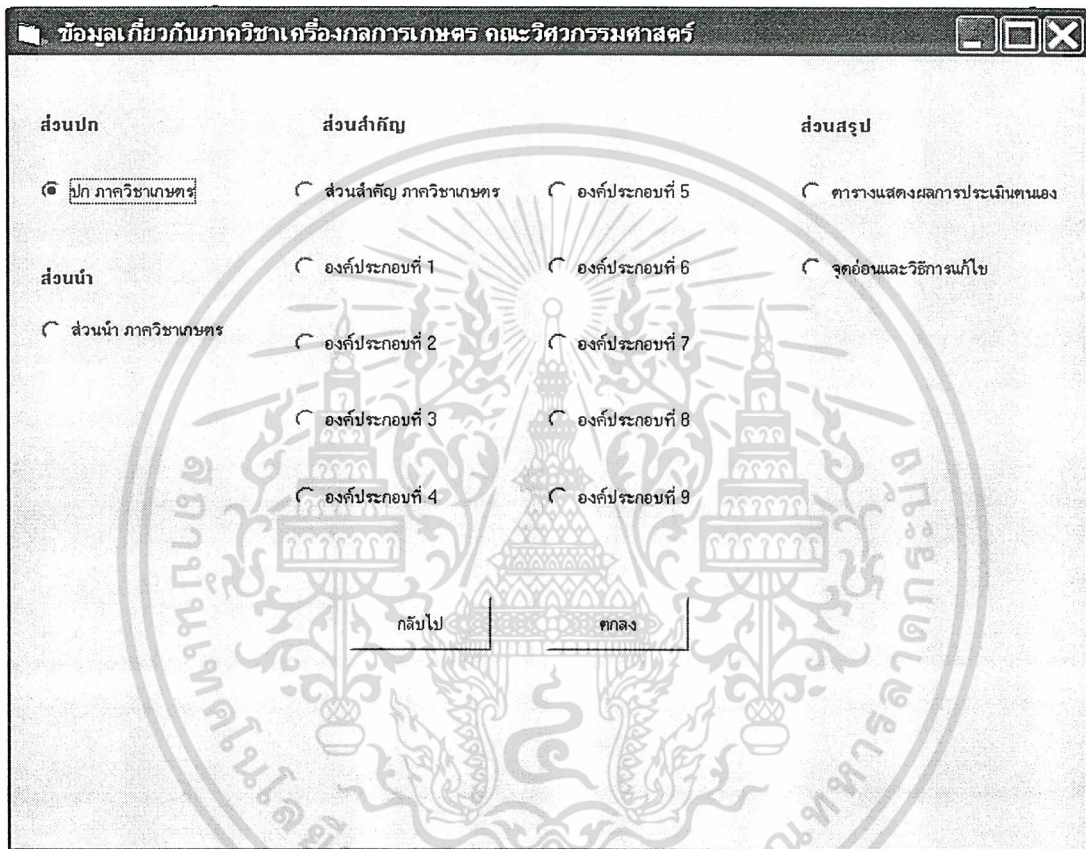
ข้อมูลเกี่ยวกับภาควิชาเครื่องกลการเกษตร คณะวิศวกรรมศาสตร์

ส่วนปก

ปก ภาควิชาเกษตร

ส่วนนำ

ส่วนนำ ภาควิชาเกษตร

ส่วนสำคัญ

ส่วนสำคัญ ภาควิชาเกษตร

องค์ประกอบที่ 1

องค์ประกอบที่ 2

องค์ประกอบที่ 3

องค์ประกอบที่ 4

องค์ประกอบที่ 5

องค์ประกอบที่ 6

องค์ประกอบที่ 7

องค์ประกอบที่ 8

องค์ประกอบที่ 9

ส่วนสรุป

ตารางแสดงผลการประเมินตนเอง

จุดอ่อนและวิธีการแก้ไข

กลับไป

ตกลง

สถาบันเทคโนโลยีพระจอมเกล้าเจ้าคุณทหารลาดกระบัง